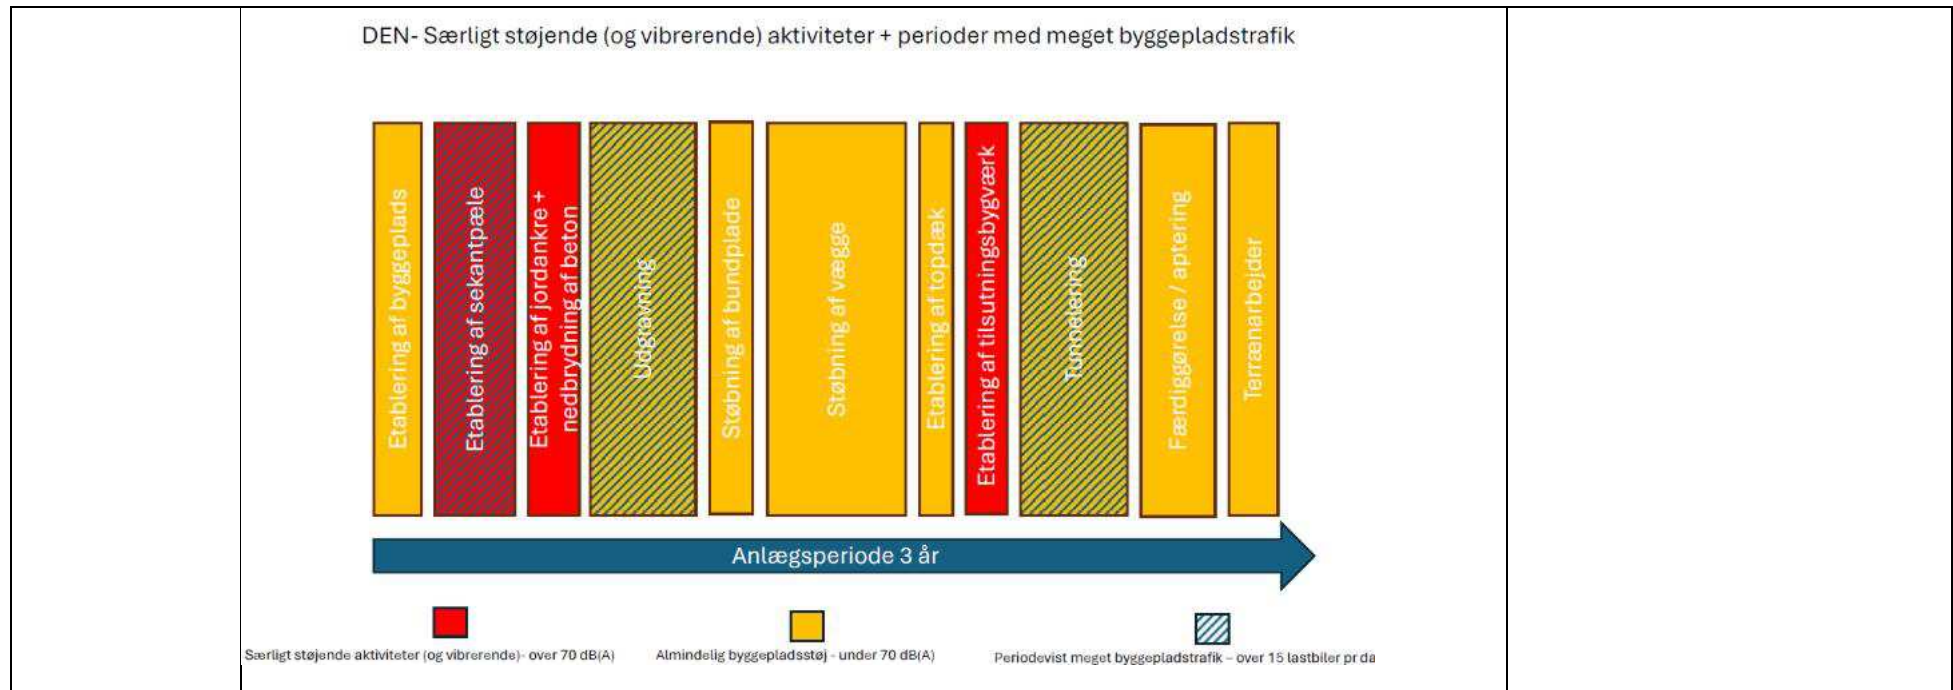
DEN- Særligt støjende (og vibrerende) aktiviteter + perioder med meget byggepladstrafik

Etablering af byggeplads

Etablering af sekantpæle

Etablering af jordankre + nedbrydning af beton

Udgravning

Støbning af bundplade

Støbning af vægge

Etablering af topdæk

Etablering af tilsutningsbygværk

Tunnelering

Færdiggørelse / aptering

Terrænarbejder

Anlægsperiode 3 år

Særligt støjende aktiviteter (og vibrerende)- over 70 dB(A)

Almindelig byggepladsstøj - under 70 dB(A)

Periodevist meget byggepladstrafik – over 15 lastbiler pr da